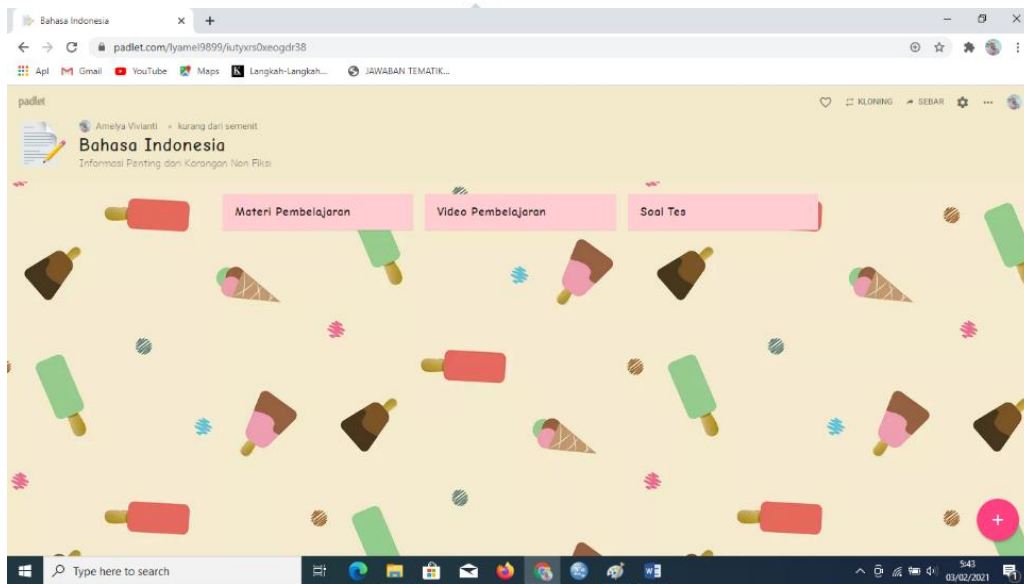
Bahasa Indonesia

padlet.com/lyamel9899/iutyxrs0xeogdr38

Apl Gmail YouTube Maps Langkah-Langkah... JAWABAN TEMATIK...

padlet

KLONING SEBAR

Amelya Vivianti • kurang dari semenit

Bahasa Indonesia

Informasi Penting dan Karangan Non Fiksi

Materi Pembelajaran

Video Pembelajaran

Soal Tes

Type here to search

5:43
03/02/2021